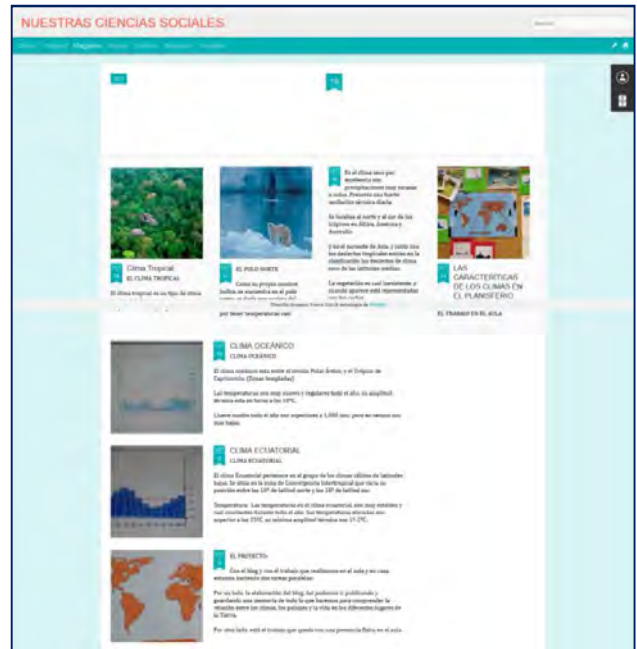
NUESTRAS CIENCIAS SOCIALES

Buscar

Inicio Tarjetas Magazine Mosaico Sidebar Instantáneas Cronología

Clima Tropical

EL CLIMA TROPICAL

El clima tropical es un tipo de clima

EL POLO NORTE

Como su propio nombre indica se encuentra en el polo

por tener temperaturas casi

Es el clima seco por excelencia con precipitaciones muy escasas o nulas. Presenta una fuerte oscilación térmica diaria.

Se localiza al norte y al sur de los trópicos en África, America y Australia.

y en el suroeste de Asia, y junto con los desiertos tropicales entran en la clasificación los desiertos de clima seco de las latitudes medias.

La vegetación es casi inexistente, y cuando aparece está representada por los cactus

LAS CARACTERISTICAS DE LOS CLIMAS EN EL PLANISFERIO

EL TRABAJO EN EL AULA

Plantilla Dynamic Views. Con la tecnología de Blogger.

CLIMA OCEANICO

CLIMA OCEANICO

El clima oceánico esta entre el circulo Polar Ártico, y el Trópico de Capricornio. (Zonas templadas)

Las temperaturas son muy suaves y regulares todo el año, su amplitud térmica esta en torno a los 10ºC.

Llueve mucho todo el año nor superiores a 1.000 mm; pero no resultan muy altas.

CLIMA ECUATORIAL

CLIMA ECUATORIAL

El clima Ecuatorial pertenece en el grupo de los climas cálidos de latitudes bajas. Se sitúa en la zona de Convergencia Intertropical que varía su posición entre los 10º de latitud norte y los 10º de latitud sur.

Temperatura: Las temperaturas en el clima ecuatorial, son muy estables y casi constantes durante todo el año. Sus temperaturas elevadas son superior a los 25ºC, su máxima amplitud térmica son 1º-2ºC.

EL PROYECTO:

Con el blog y con el trabajo que realizamos en el aula y en casa estamos haciendo dos tareas paralelas:

Por un lado, la elaboración del blog, del podemos ir publicando y guardando una memoria de todo lo que hacemos para comprender la relación entre los climas, los paisajes y la vida en los diferentes lugares de la Tierra.

Por otro lado, está el trabajo que queda con una presencia física en el aula